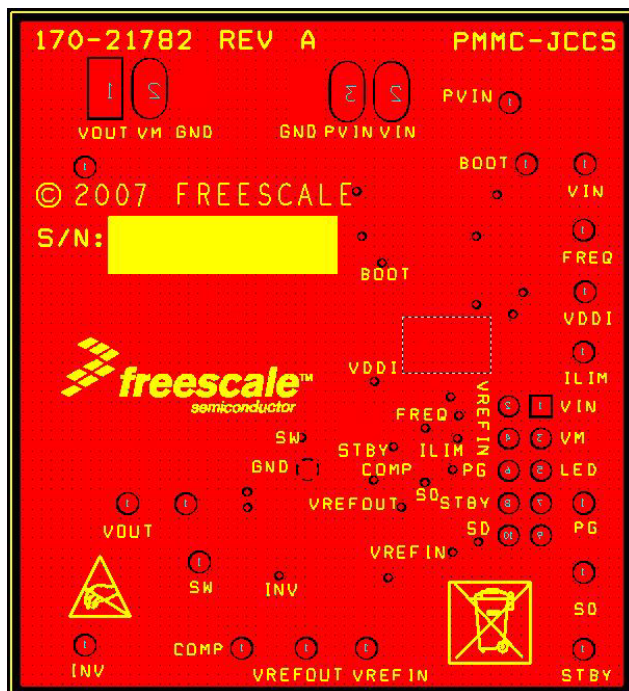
170-21782 REV A
PMMC-JCCS

1 2
VOUT VM GND

3 2
GND PVIN VIN

PVIN 1

BOOT 1
1
VIN

© 2007 FREESCALE

S/N:

1
FREQ

BOOT

1
VDDI

1
ILIM

freescale™
semiconductor

VDDI

VREFIN

2 1 VIN

FREQ

4 3 VM

SW

STBY

ILIM

GND

COMP

PG 6 5 LED

SO

STBY 8 7

1
PG

1 1
VOUT

VREFOUT

SD 10 9

VREFIN

1
SW

INV

1
SO

1
INV

COMP 1

1
VREFOUT

1
VREFIN

1
STBY